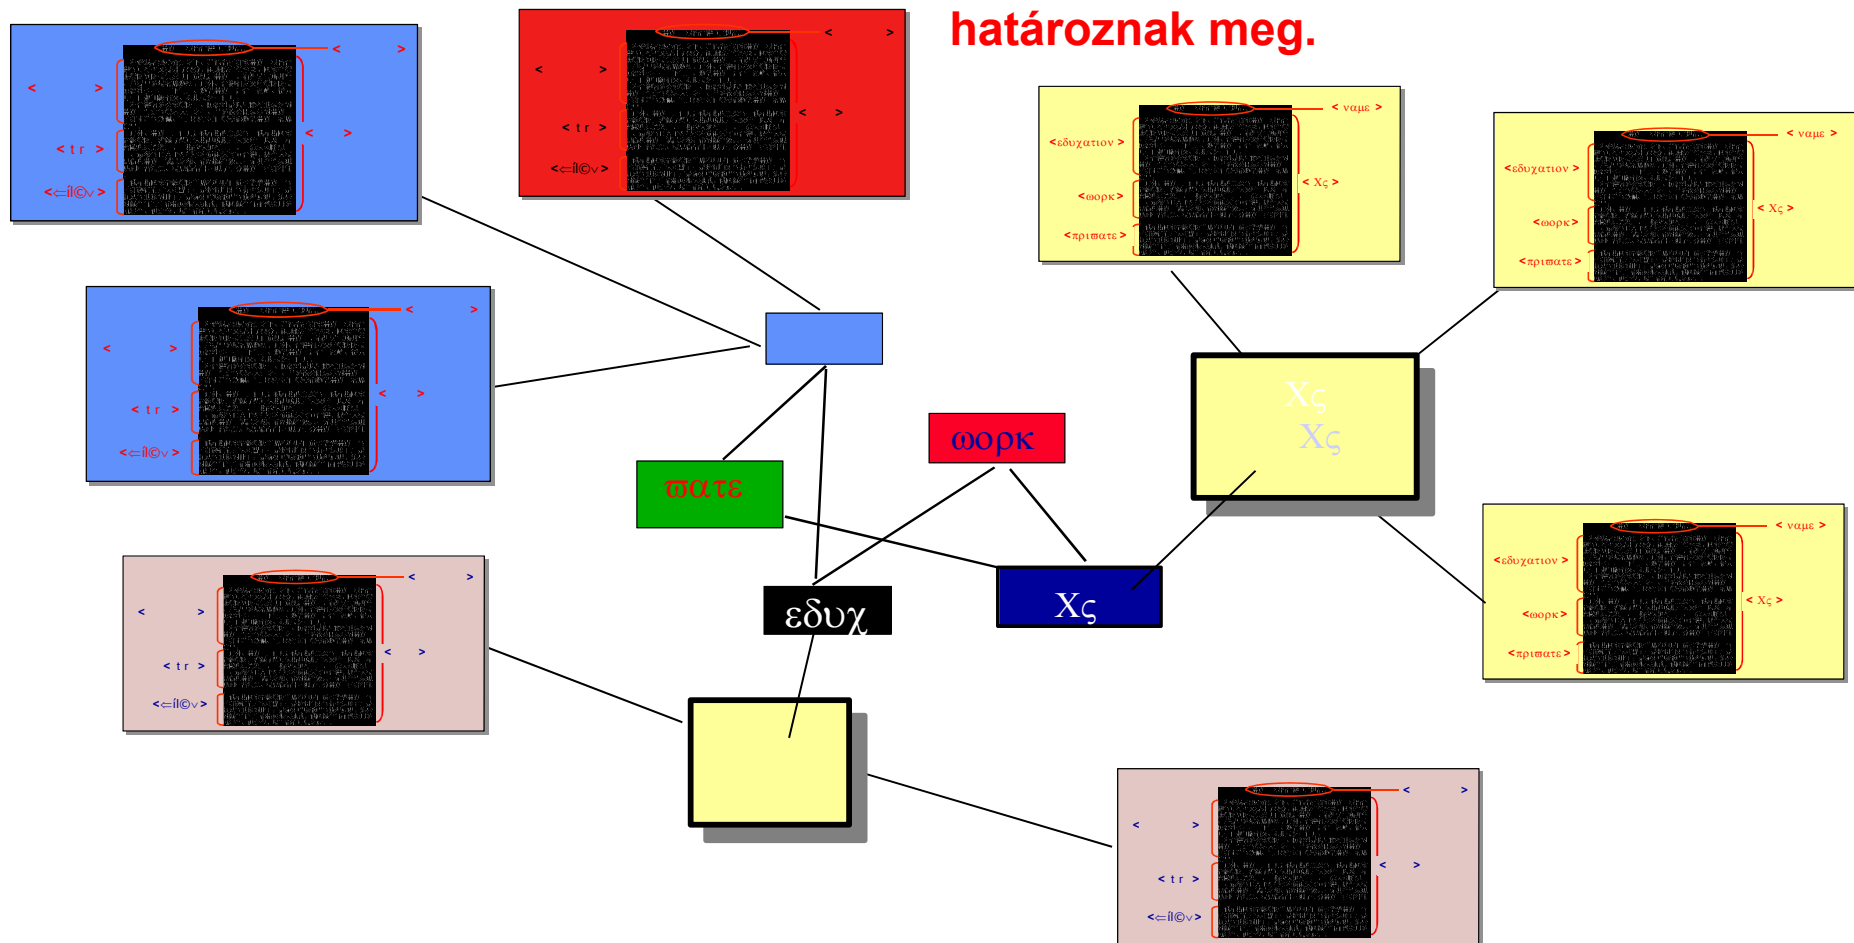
határoznak meg.

< >
< >
< tr >
< >
<⇐îl©v >

< >
< >
< tr >
< >
<⇐îl©v >

< >
< >
< tr >
< >
<⇐îl©v >

< >
< >
< tr >
< >
<⇐îl©v >

< >
< >
< tr >
< >
<⇐îl©v >

< ναμε >
<εδυχατιον >
< Χς >
<ωορκ >
<πριϖατε >

< ναμε >
<εδυχατιον >
< Χς >
<ωορκ >
<πριϖατε >

< ναμε >
<εδυχατιον >
< Χς >
<ωορκ >
<πριϖατε >

Χς
Χς

ωορκ

ϖατε

εδυχ

Χς